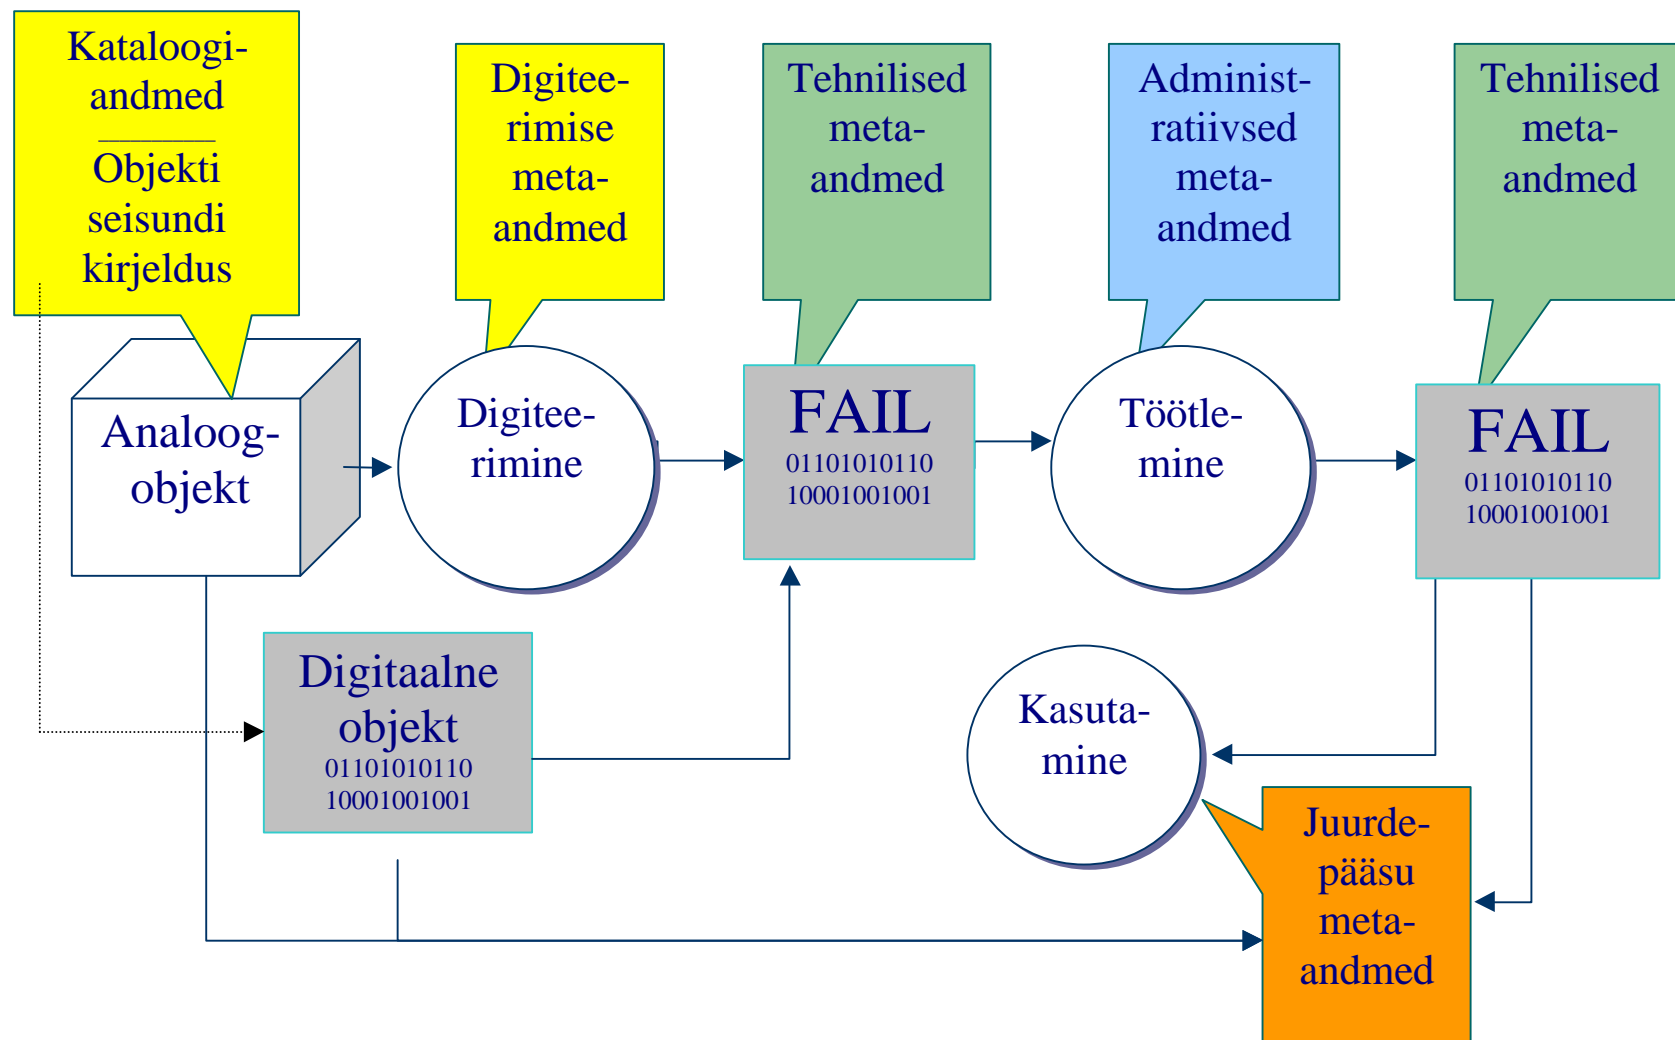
Kataloogiandmed

Objekti seisundi kirjeldus

Digiteerimise metaandmed

Tehnilised metaandmed

Administratiivsed metaandmed

Tehnilised metaandmed

Analoogobjekt

Digiteerimine

FAIL
01101010110
10001001001

Töötlemine

FAIL
01101010110
10001001001

Digitaalne objekt
01101010110
10001001001

Kasutamine

Juurdepääsu metaandmed